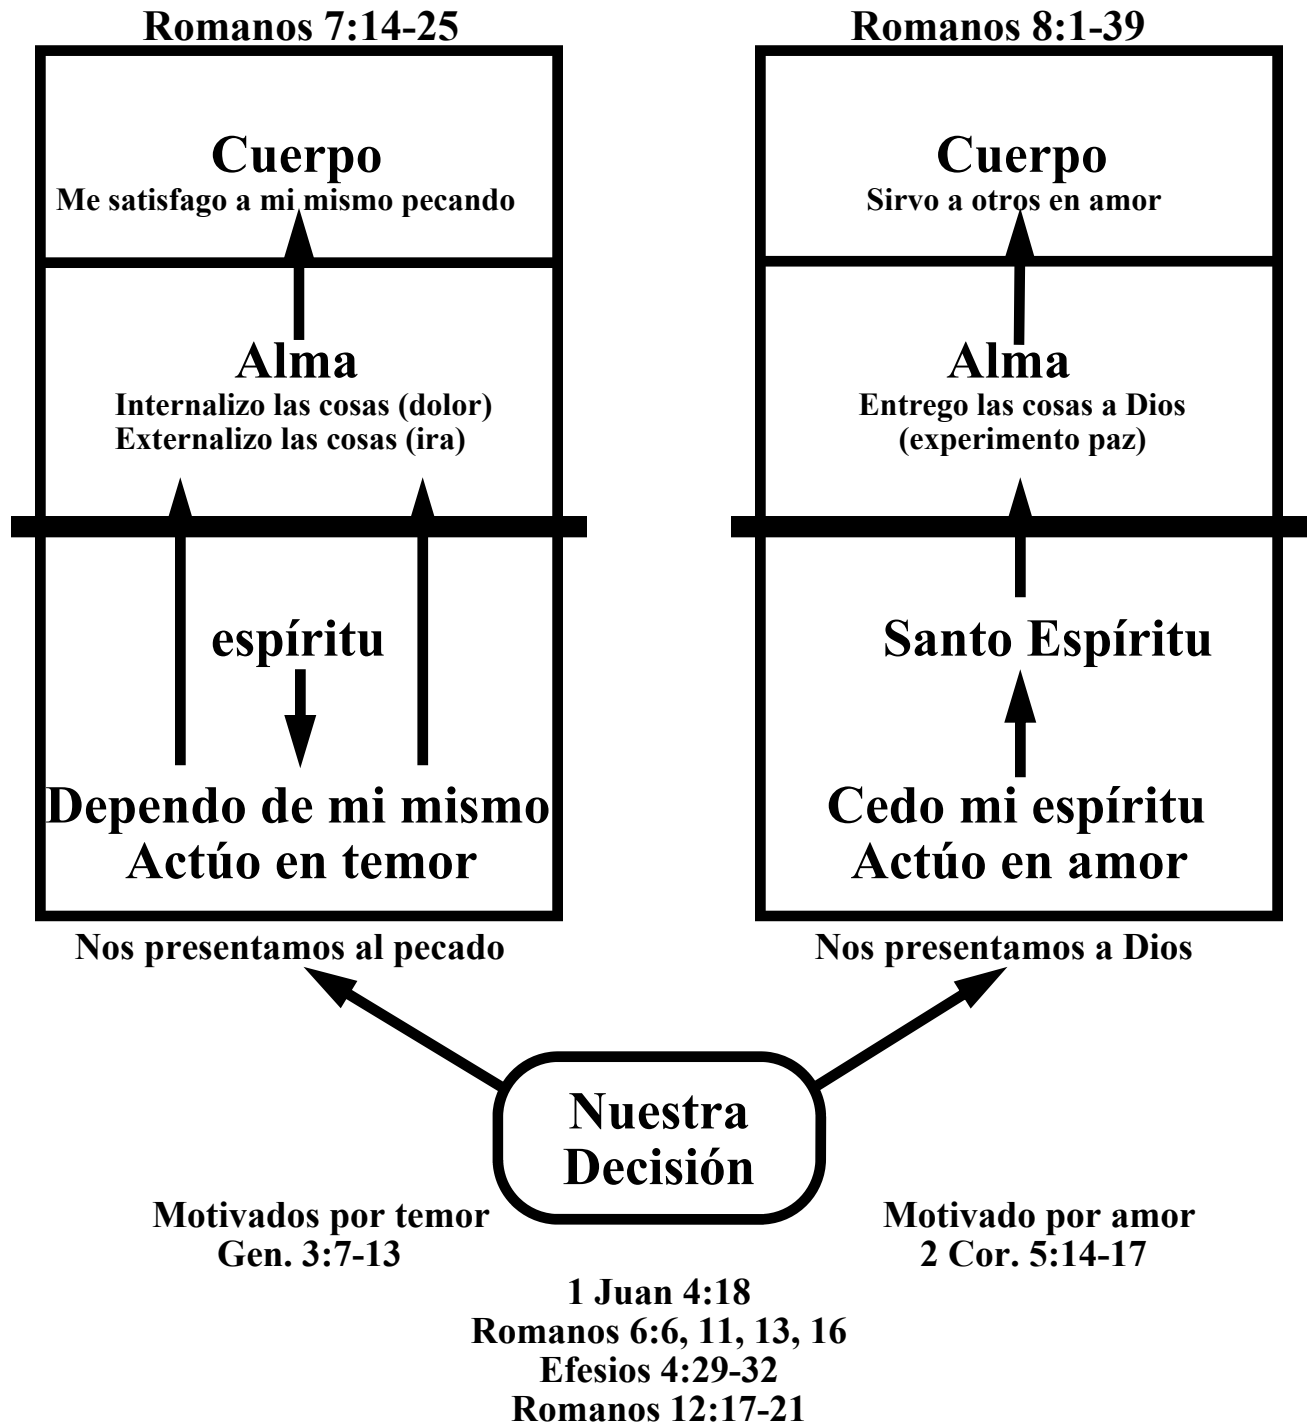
Romanos 7:14-25

Cuerpo
Me satisfago a mi mismo pecando

Alma
Internalizo las cosas (dolor)
Externalizo las cosas (ira)

espíritu

Dependo de mi mismo
Actúo en temor

Nos presentamos al pecado

Romanos 8:1-39

Cuerpo
Sirvo a otros en amor

Alma
Entrego las cosas a Dios
(experimento paz)

Santo Espíritu

Cedo mi espíritu
Actúo en amor

Nos presentamos a Dios

Nuestra
Decisión

Motivados por temor
Gen. 3:7-13

Motivado por amor
2 Cor. 5:14-17

1 Juan 4:18
Romanos 6:6, 11, 13, 16
Efesios 4:29-32
Romanos 12:17-21